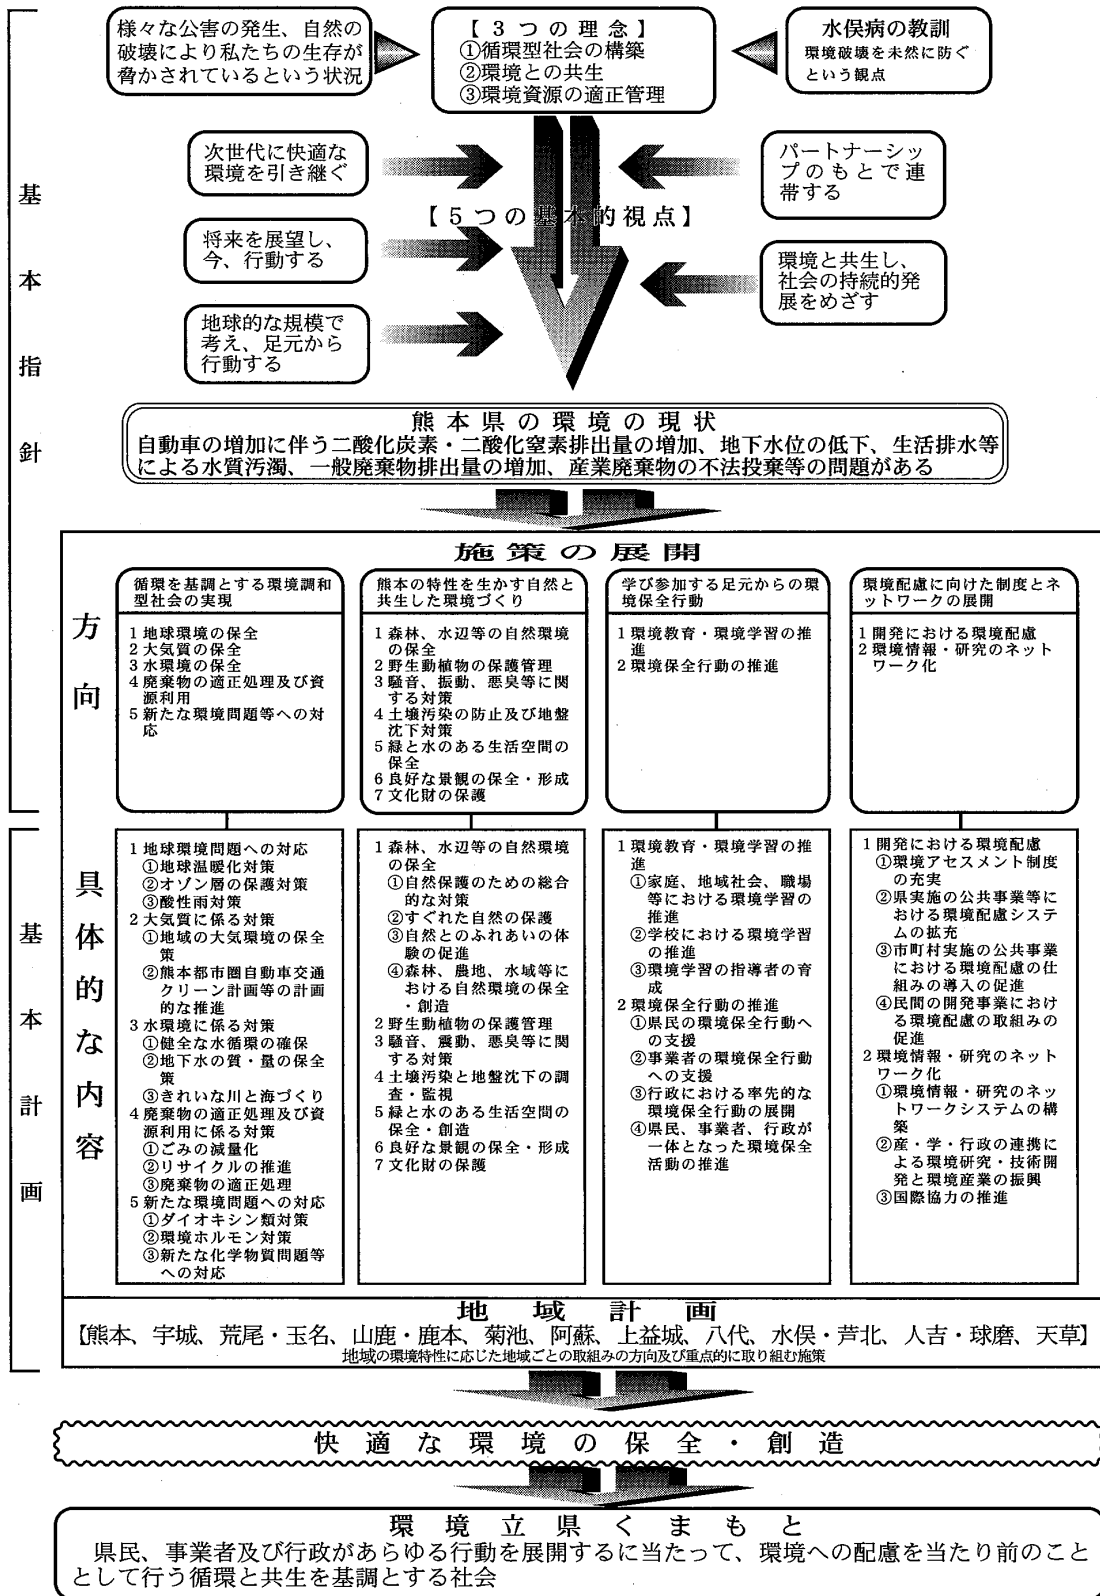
基本指針

様々な公害の発生、自然の破壊により私たちの生存が脅かされているという状況

【３つの理念】
①循環型社会の構築
②環境との共生
③環境資源の適正管理

水俣病の教訓
環境破壊を未然に防ぐという観点

次世代に快適な環境を引き継ぐ

パートナーシップのもとで連帯する

【５つの基本的視点】

将来を展望し、今、行動する

環境と共生し、社会の持続的発展をめざす

地球的な規模で考え、足元から行動する

熊本県の環境の現状
自動車の増加に伴う二酸化炭素・二酸化窒素排出量の増加、地下水位の低下、生活排水等による水質汚濁、一般廃棄物排出量の増加、産業廃棄物の不法投棄等の問題がある

施策の展開

方向

循環を基調とする環境調和型社会の実現
1 地球環境の保全
2 大気質の保全
3 水環境の保全
4 廃棄物の適正処理及び資源利用
5 新たな環境問題等への対応

熊本の特性を生かす自然と共生した環境づくり
1 森林、水辺等の自然環境の保全
2 野生動植物の保護管理
3 騒音、振動、悪臭等に関する対策
4 土壌汚染の防止及び地盤沈下対策
5 緑と水のある生活空間の保全
6 良好な景観の保全・形成
7 文化財の保護

学び参加する足元からの環境保全行動
1 環境教育・環境学習の推進
2 環境保全行動の推進

環境配慮に向けた制度とネットワークの展開
1 開発における環境配慮
2 環境情報・研究のネットワーク化

基本計画

具体的な内容

1 地球環境問題への対応
①地球温暖化対策
②オゾン層の保護対策
③酸性雨対策
2 大気質に係る対策
①地域の大気環境の保全策
②熊本都市圏自動車交通クリーン計画等の計画的な推進
3 水環境に係る対策
①健全な水循環の確保
②地下水の質・量の保全策
③きれいな川と海づくり
4 廃棄物の適正処理及び資源利用に係る対策
①ごみの減量化
②リサイクルの推進
③廃棄物の適正処理
5 新たな環境問題への対応
①ダイオキシン類対策
②環境ホルモン対策
③新たな化学物質問題等への対応

1 森林、水辺等の自然環境の保全
①自然保護のための総合的な対策
②すぐれた自然の保護
③自然とのふれあいの体験の促進
④森林、農地、水域等における自然環境の保全・創造
2 野生動植物の保護管理
3 騒音、振動、悪臭等に関する対策
4 土壌汚染と地盤沈下の調査・監視
5 緑と水のある生活空間の保全・創造
6 良好な景観の保全・形成
7 文化財の保護

1 環境教育・環境学習の推進
①家庭、地域社会、職場等における環境学習の推進
②学校における環境学習の推進
③環境学習の指導者の育成
2 環境保全行動の推進
①県民の環境保全行動への支援
②事業者の環境保全行動への支援
③行政における率先的な環境保全行動の展開
④県民、事業者、行政が一体となった環境保全活動の推進

1 開発における環境配慮
①環境アセスメント制度の充実
②県実施の公共事業等における環境配慮システムの拡充
③市町村実施の公共事業における環境配慮の仕組みの導入の促進
④民間の開発事業における環境配慮の取組みの促進
2 環境情報・研究のネットワーク化
①環境情報・研究のネットワークシステムの構築
②産・学・行政の連携による環境研究・技術開発と環境産業の振興
③国際協力の推進

地域計画
【熊本、宇城、荒尾・玉名、山鹿・鹿本、菊池、阿蘇、上益城、八代、水俣・芦北、人吉・球磨、天草】
地域の環境特性に応じた地域ごとの取組みの方向及び重点的に取り組む施策

快適な環境の保全・創造

環境立県くまもと
県民、事業者及び行政があらゆる行動を展開するに当たって、環境への配慮を当たり前のこととして行う循環と共生を基調とする社会